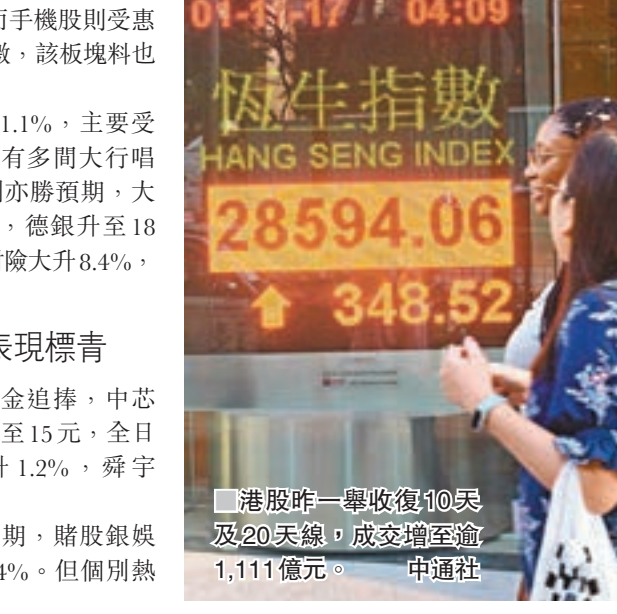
而手機股則受惠
數，該板塊料也

1.1%，主要受
有多間大行唱
司亦勝預期，大
，德銀升至18
計險大升8.4%，

表現標青

金追捧，中芯
至15元，全日
升1.2%，舜宇

期，賭股銀娛
4%。但個別熱

01-11-17 04:09

恆生指數
HANG SENG INDEX
28594.06
348.52

■港股昨一舉收復10天及20天線，成交增至逾1,111億元。 中通社